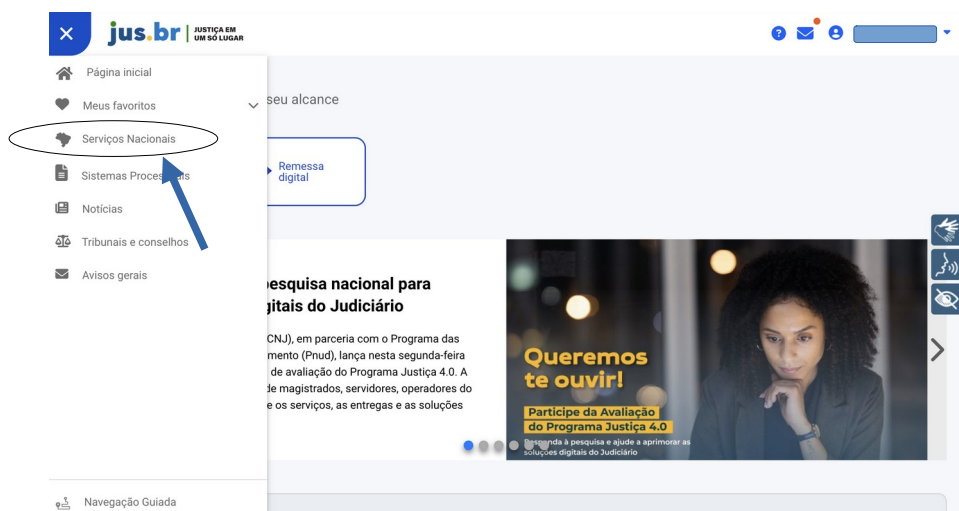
jus.br | JUSTIÇA EM UM SÓ LUGAR

Página inicial
Meus favoritos
Serviços Nacionais
Sistemas Proces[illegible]
Notícias
Tribunais e conselhos
Avisos gerais

seu alcance

Remessa digital

pesquisa nacional para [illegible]gitais do Judiciário

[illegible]CNJ), em parceria com o Programa das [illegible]mento (Pnud), lança nesta segunda-feira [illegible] de avaliação do Programa Justiça 4.0. A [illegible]de magistrados, servidores, operadores do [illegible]e os serviços, as entregas e as soluções

Queremos te ouvir!
Participe da Avaliação do Programa Justiça 4.0
Responda à pesquisa e ajude a aprimorar as soluções digitais do Judiciário

Navegação Guiada